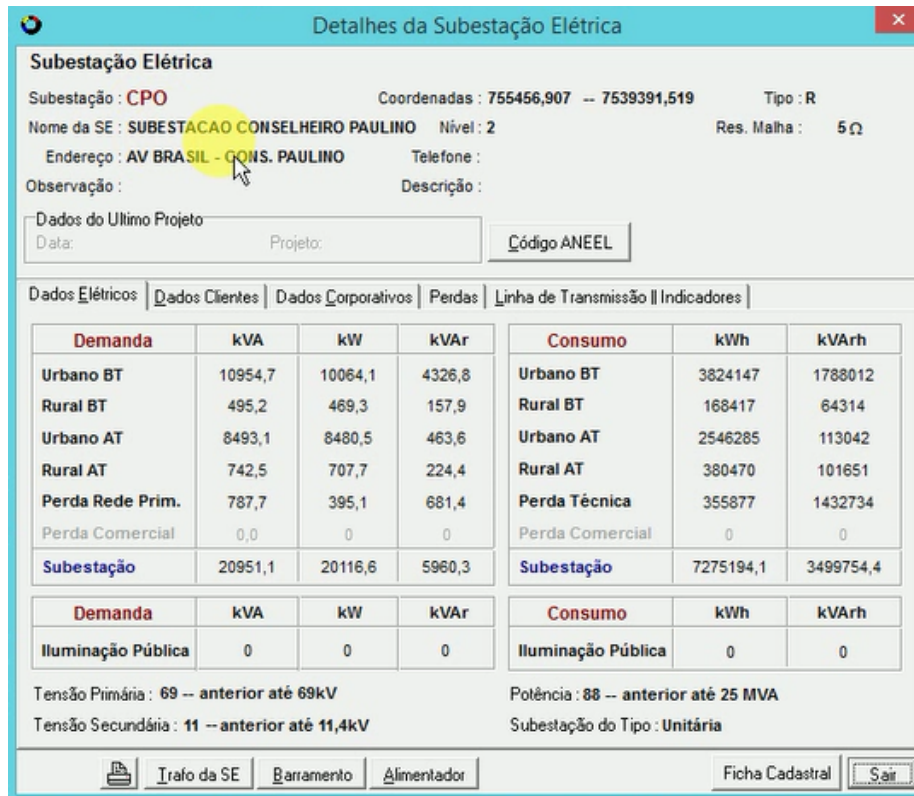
Detalhes da Subestação Elétrica

Subestação Elétrica

Subestação : CPO
Coordenadas : 755456,907 -- 7539391,519
Tipo : R

Nome da SE : SUBESTACAO CONSELHEIRO PAULINO
Nível : 2
Res. Malha : 5 Ω

Endereço : AV BRASIL - CONS. PAULINO
Telefone :

Observação :
Descrição :

Dados do Ultimo Projeto
Data:
Projeto:

Código ANEEL

Dados Elétricos | Dados Clientes | Dados Corporativos | Perdas | Linha de Transmissão || Indicadores

| Demanda | kVA | kW | kVAr |
|---|---|---|---|
| Urbano BT | 10954,7 | 10064,1 | 4326,8 |
| Rural BT | 495,2 | 469,3 | 157,9 |
| Urbano AT | 8493,1 | 8480,5 | 463,6 |
| Rural AT | 742,5 | 707,7 | 224,4 |
| Perda Rede Prim. | 787,7 | 395,1 | 681,4 |
| Perda Comercial | 0,0 | 0 | 0 |
| Subestação | 20951,1 | 20116,6 | 5960,3 |

| Consumo | kWh | kVArh |
|---|---|---|
| Urbano BT | 3824147 | 1788012 |
| Rural BT | 168417 | 64314 |
| Urbano AT | 2546285 | 113042 |
| Rural AT | 380470 | 101651 |
| Perda Técnica | 355877 | 1432734 |
| Perda Comercial | 0 | 0 |
| Subestação | 7275194,1 | 3499754,4 |

| Demanda | kVA | kW | kVAr |
|---|---|---|---|
| Iluminação Pública | 0 | 0 | 0 |

| Consumo | kWh | kVArh |
|---|---|---|
| Iluminação Pública | 0 | 0 |

Tensão Primária : 69 -- anterior até 69kV
Potência : 88 -- anterior até 25 MVA

Tensão Secundária : 11 -- anterior até 11,4kV
Subestação do Tipo : Unitária

Trafo da SE | Barramento | Alimentador | Ficha Cadastral | Sair